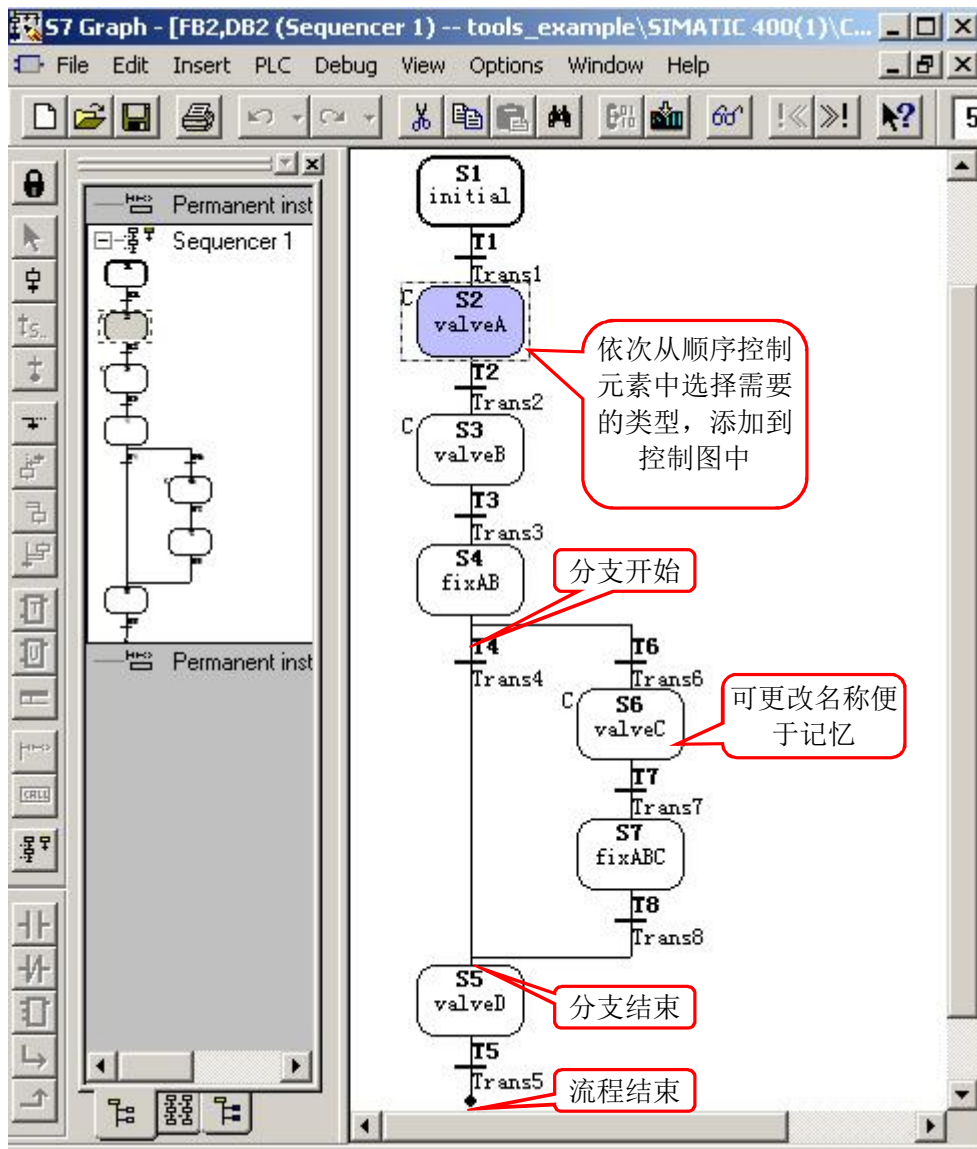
S7 Graph - [FB2,DB2 (Sequencer 1) -- tools_example\SIMATIC 400(1)\C...

File Edit Insert PLC Debug View Options Window Help

Permanent inst
Sequencer 1
Permanent inst

S1
initial
T1
Trans1
C
S2
valveA
T2
Trans2
C
S3
valveB
T3
Trans3
S4
fixAB
T4
Trans4
T6
Trans6
C
S6
valveC
T7
Trans7
S7
fixABC
T8
Trans8
S5
valveD
T5
Trans5

依次从顺序控制元素中选择需要的类型，添加到控制图中

分支开始

可更改名称便于记忆

分支结束

流程结束